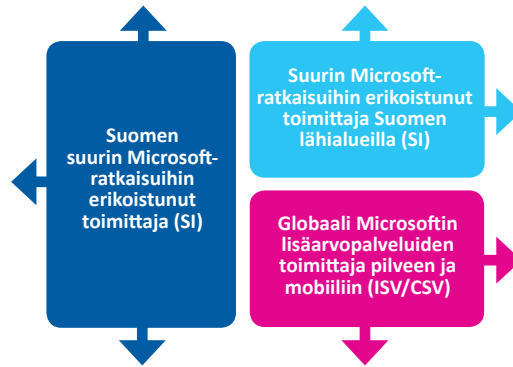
Suomen suurin Microsoft-ratkaisuihin erikoistunut toimittaja (SI)

Suurin Microsoft-ratkaisuihin erikoistunut toimittaja Suomen lähialueilla (SI)

Globaali Microsoftin lisäarvopalveluiden toimittaja pilveen ja mobiiliin (ISV/CSV)